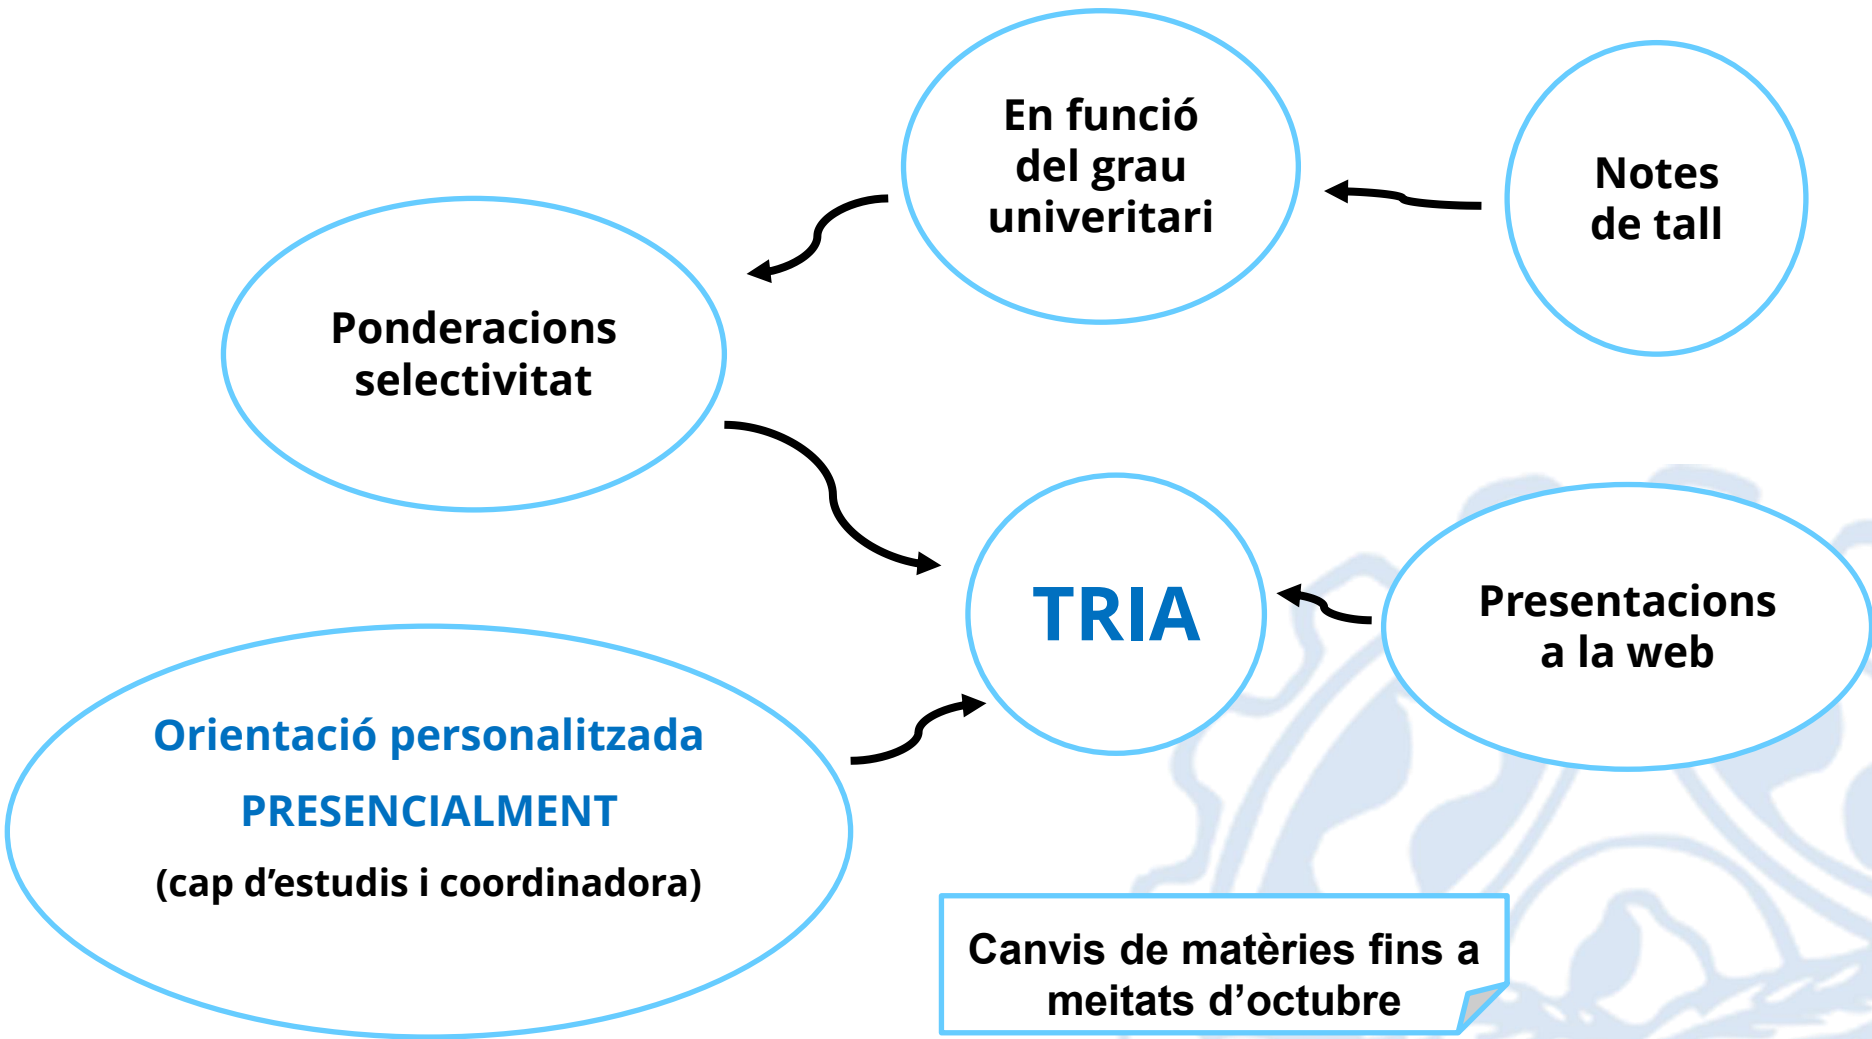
En funció del grau univeritari

Notes de tall

Ponderacions selectivitat

TRIA

Presentacions a la web

Orientació personalitzada

PRESENCIALMENT

(cap d'estudis i coordinadora)

Canvis de matèries fins a meitats d'octubre